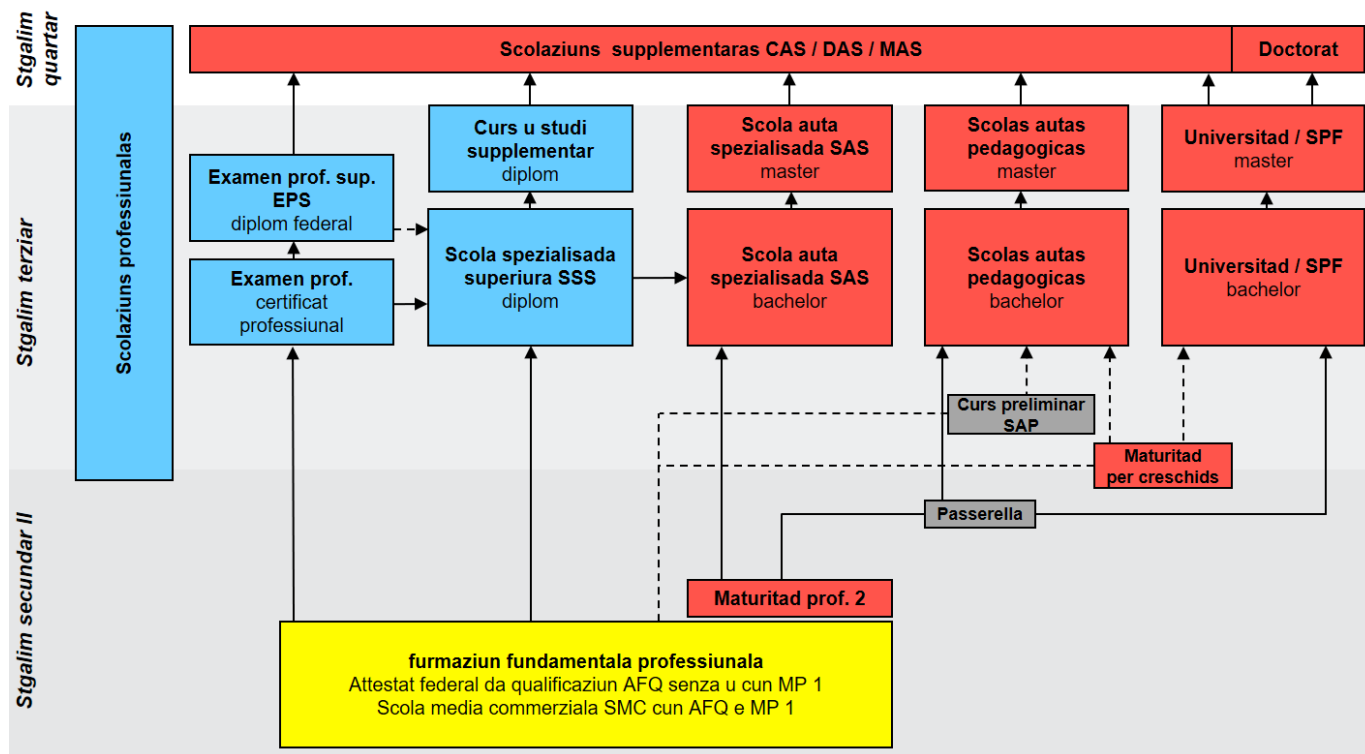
Stgalim quartar

Stgalim terziar

Stgalim secundar II

Scolaziuns professiunalas

Scolaziuns supplementaras CAS / DAS / MAS

Doctorat

Examen prof. sup. EPS
diplom federal

Curs u studi supplementar
diplom

Scola auta spezialisada SAS
master

Scolas autas pedagogicas
master

Universitad / SPF
master

Examen prof.
certificat professiunal

Scola spezialisada superiura SSS
diplom

Scola auta spezialisada SAS
bachelor

Scolas autas pedagogicas
bachelor

Universitad / SPF
bachelor

Curs preliminar SAP

Maturitad per creschids

Passerella

Maturitad prof. 2

furmaziun fundamentala professiunala
Attestat federal da qualificaziun AFQ senza u cun MP 1
Scola media commerziala SMC cun AFQ e MP 1